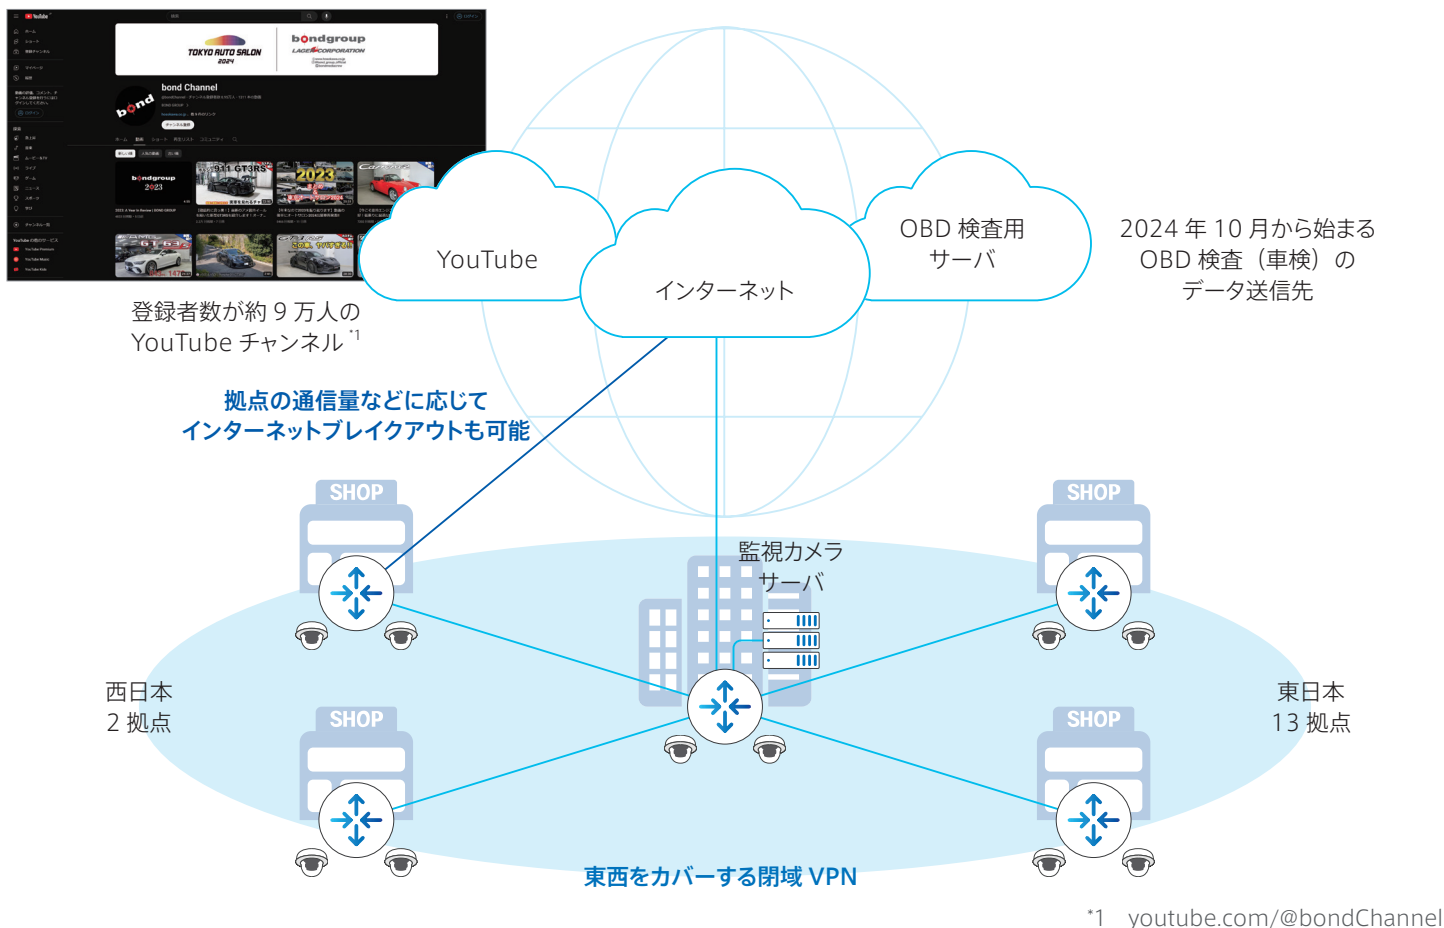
YouTube

TOKYO AUTO SALON 2024

bondgroup

LAGER CORPORATION

bond Channel

bondgroup 2023

911 GT3RS

2023

GT 63

YouTube

インターネット

OBD 検査用
サーバ

2024 年 10 月から始まる
OBD 検査（車検）の
データ送信先

登録者数が約 9 万人の
YouTube チャンネル *1

拠点の通信量などに応じて
インターネットブレイクアウトも可能

SHOP

SHOP

監視カメラ
サーバ

SHOP

SHOP

西日本
2 拠点

東日本
13 拠点

東西をカバーする閉域 VPN

*1　youtube.com/@bondChannel